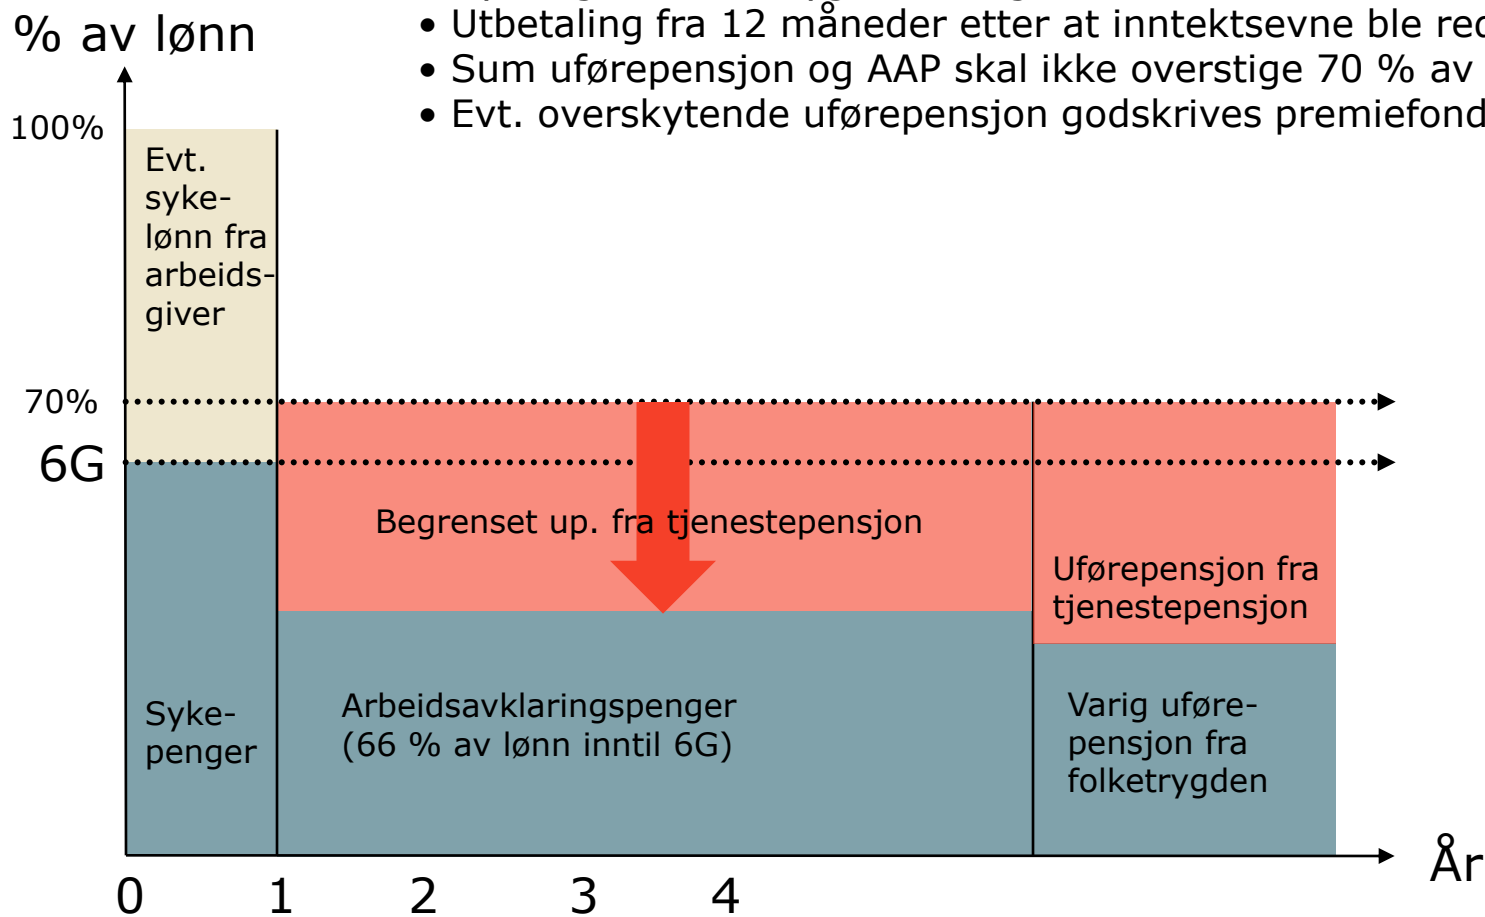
% av lønn

• Utbetaling fra 12 måneder etter at inntektsevne ble red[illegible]
• Sum uførepensjon og AAP skal ikke overstige 70 % av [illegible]
• Evt. overskytende uførepensjon godskrives premiefond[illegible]

100%
70%
6G

Evt. syke-lønn fra arbeids-giver

Begrenset up. fra tjenestepensjon

Uførepensjon fra tjenestepensjon

Syke-penger

Arbeidsavklaringspenger (66 % av lønn inntil 6G)

Varig uføre-pensjon fra folketrygden

0 1 2 3 4

År